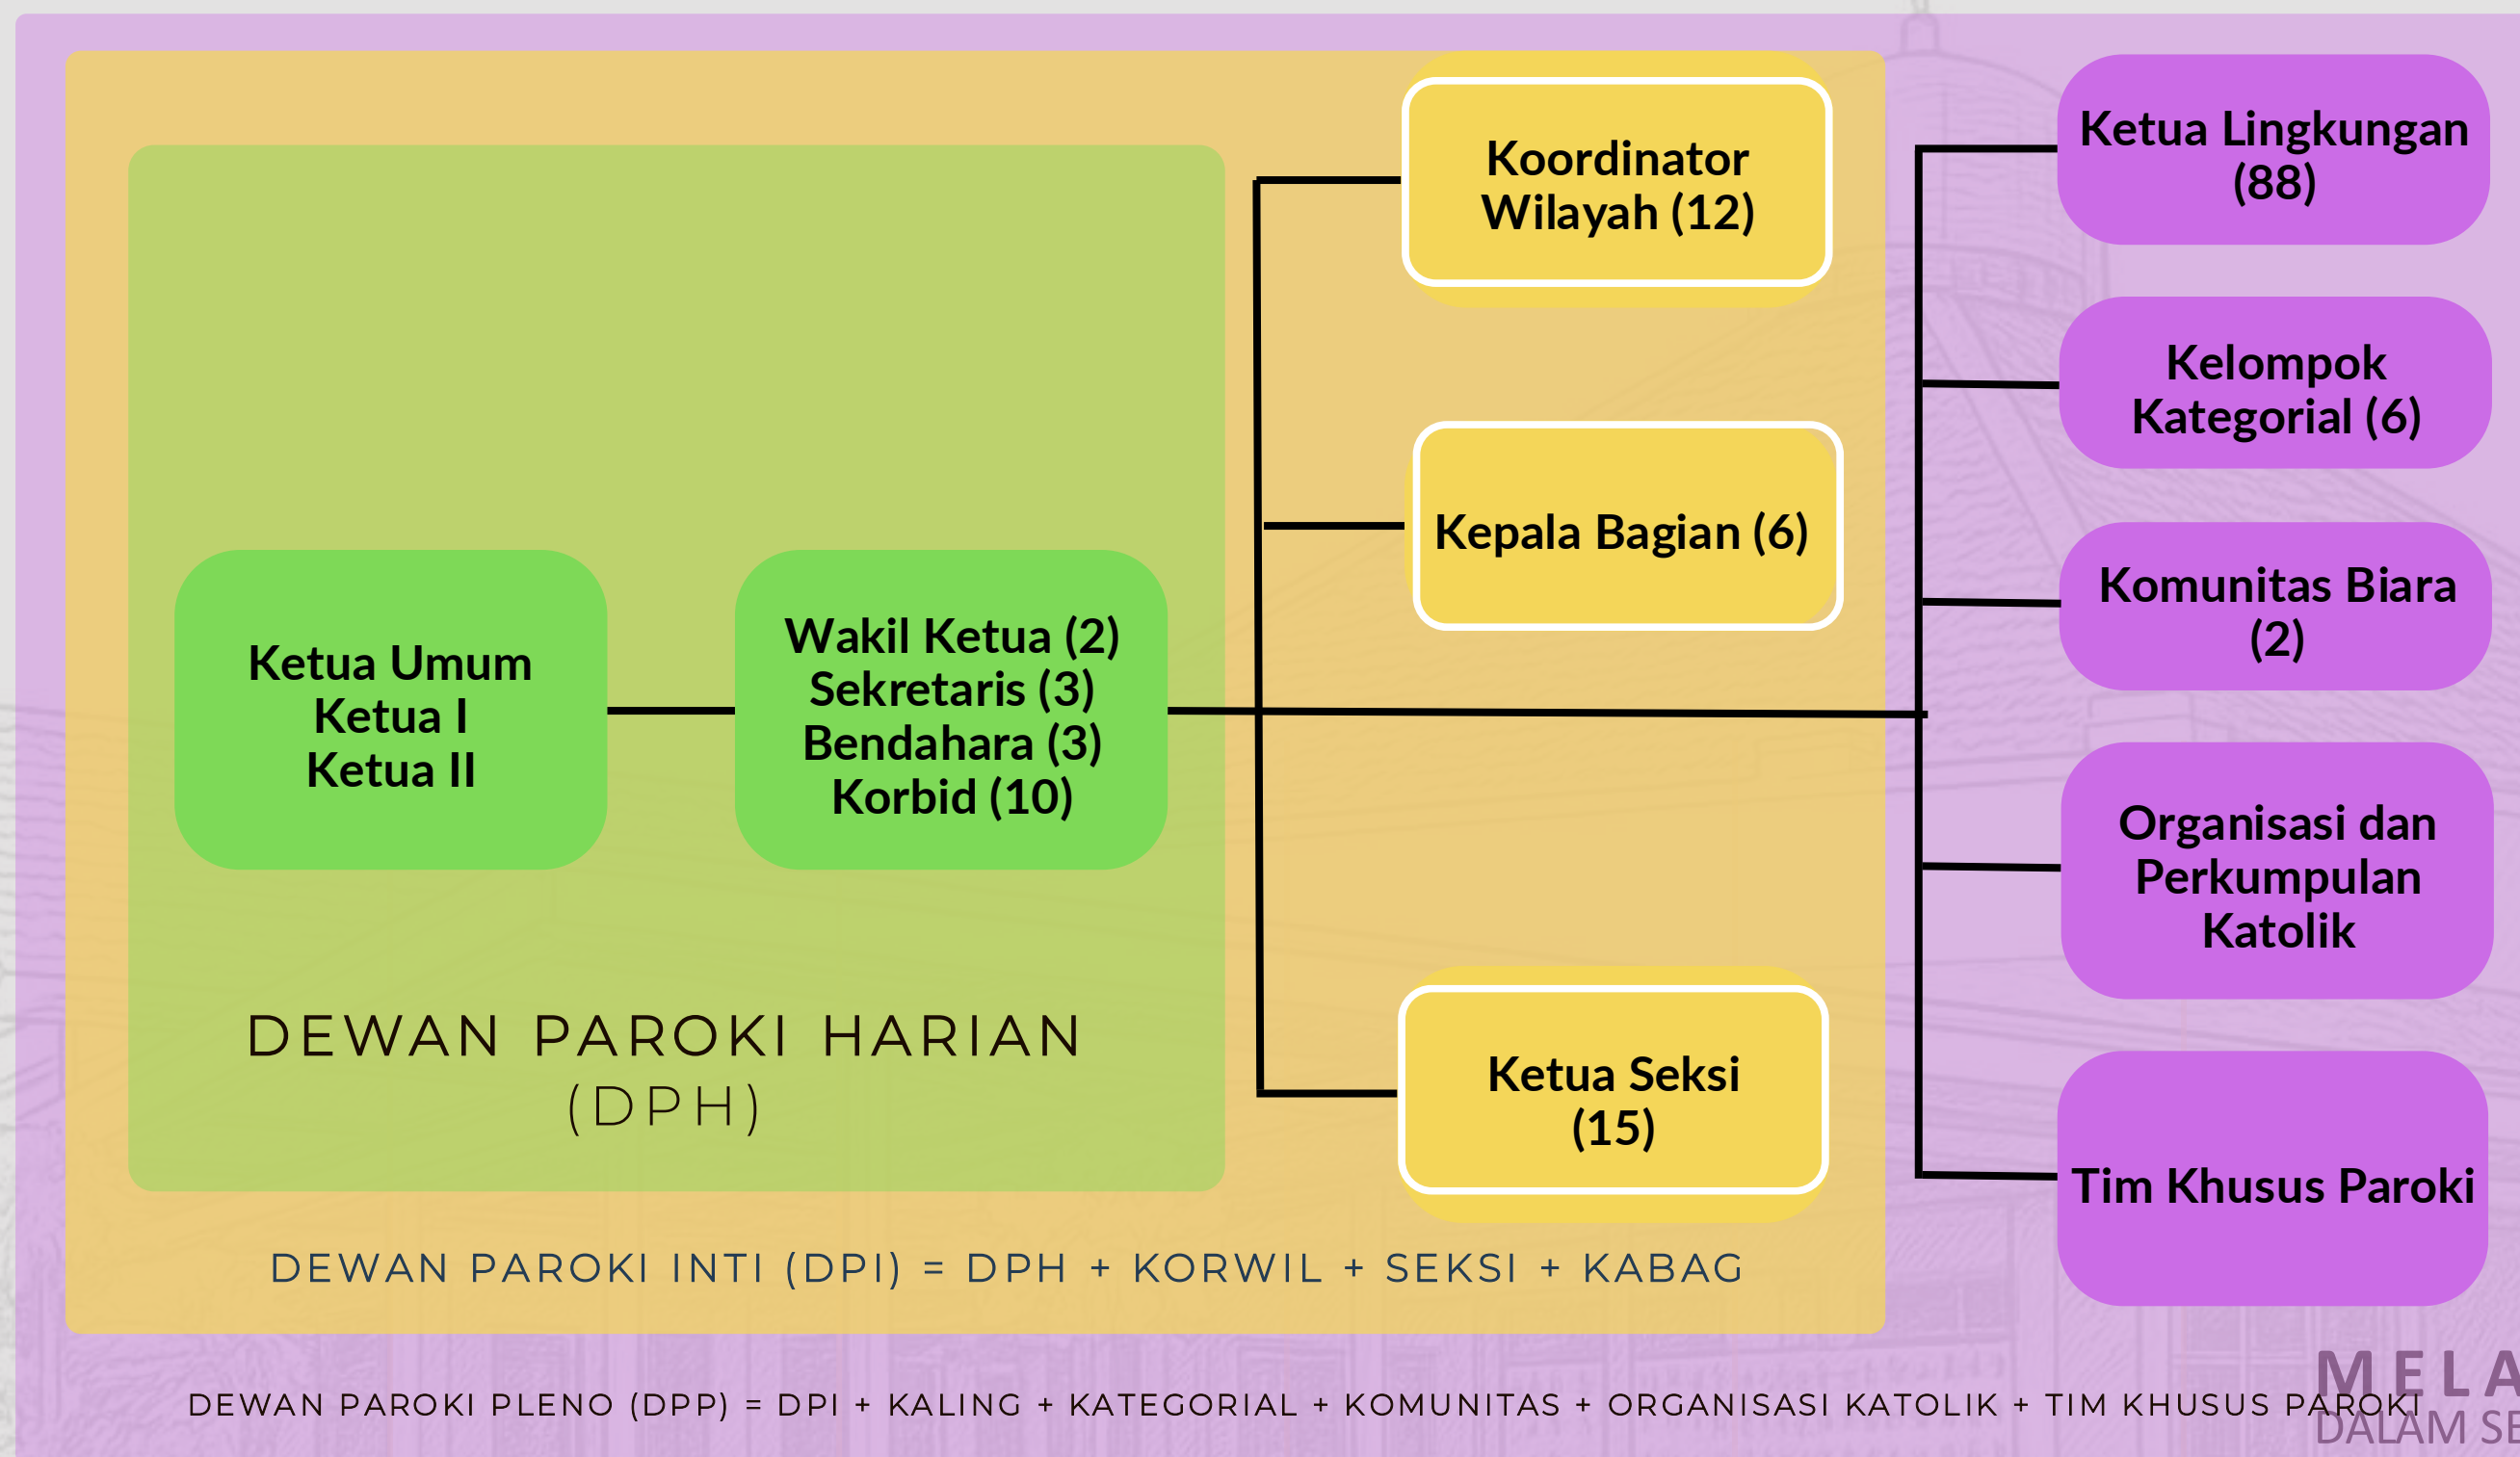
Ketua Umum
Ketua I
Ketua II

Wakil Ketua (2)
Sekretaris (3)
Bendahara (3)
Korbid (10)

DEWAN PAROKI HARIAN (DPH)

Koordinator Wilayah (12)

Kepala Bagian (6)

Ketua Seksi (15)

DEWAN PAROKI INTI (DPI) = DPH + KORWIL + SEKSI + KABAG

Ketua Lingkungan (88)

Kelompok Kategorial (6)

Komunitas Biara (2)

Organisasi dan Perkumpulan Katolik

Tim Khusus Paroki

DEWAN PAROKI PLENO (DPP) = DPI + KALING + KATEGORIAL + KOMUNITAS + ORGANISASI KATOLIK + TIM KHUSUS PAROKI

MELA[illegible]
DALAM SE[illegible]